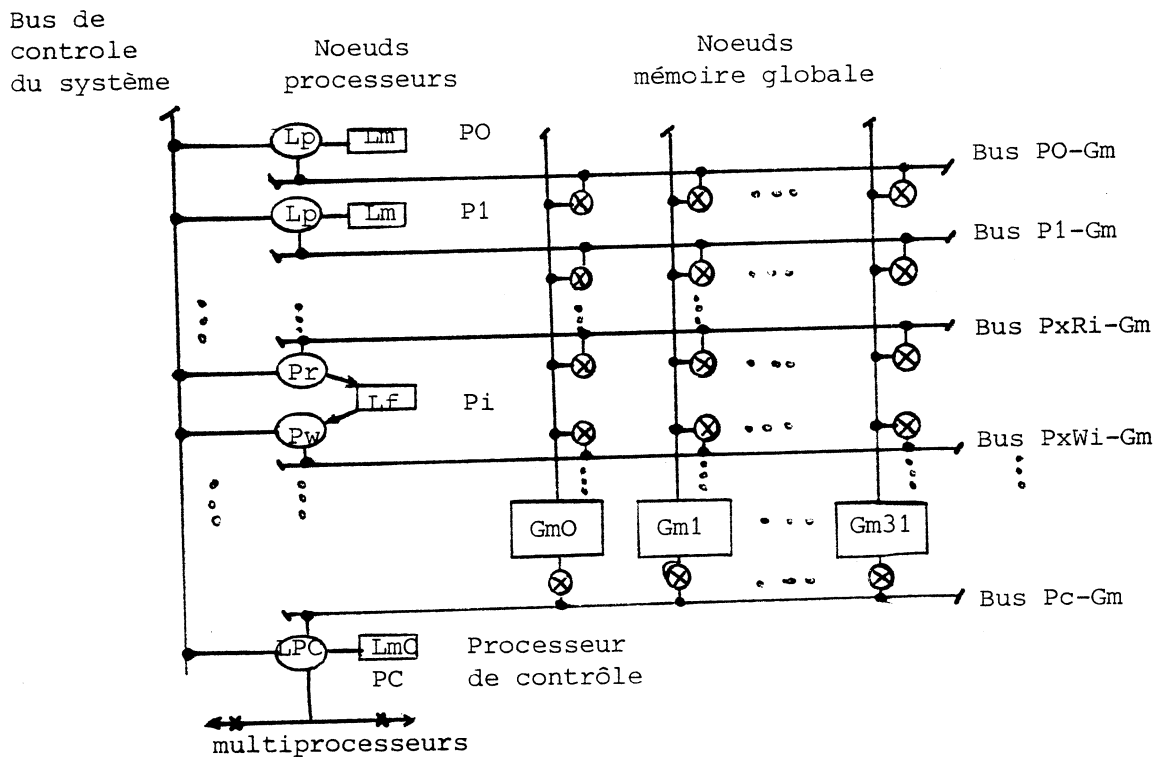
Bus de controle du système

Noeuds processeurs

Noeuds mémoire globale

Lp
Lm
PO
Bus PO-Gm

Lp
Lm
P1
Bus P1-Gm

Bus PxRi-Gm

Pr
Lf
Pi
Pw
Bus PxWi-Gm

GmO
Gm1
Gm31

Bus Pc-Gm

LPC
LmC
PC
Processeur de contrôle

multiprocesseurs